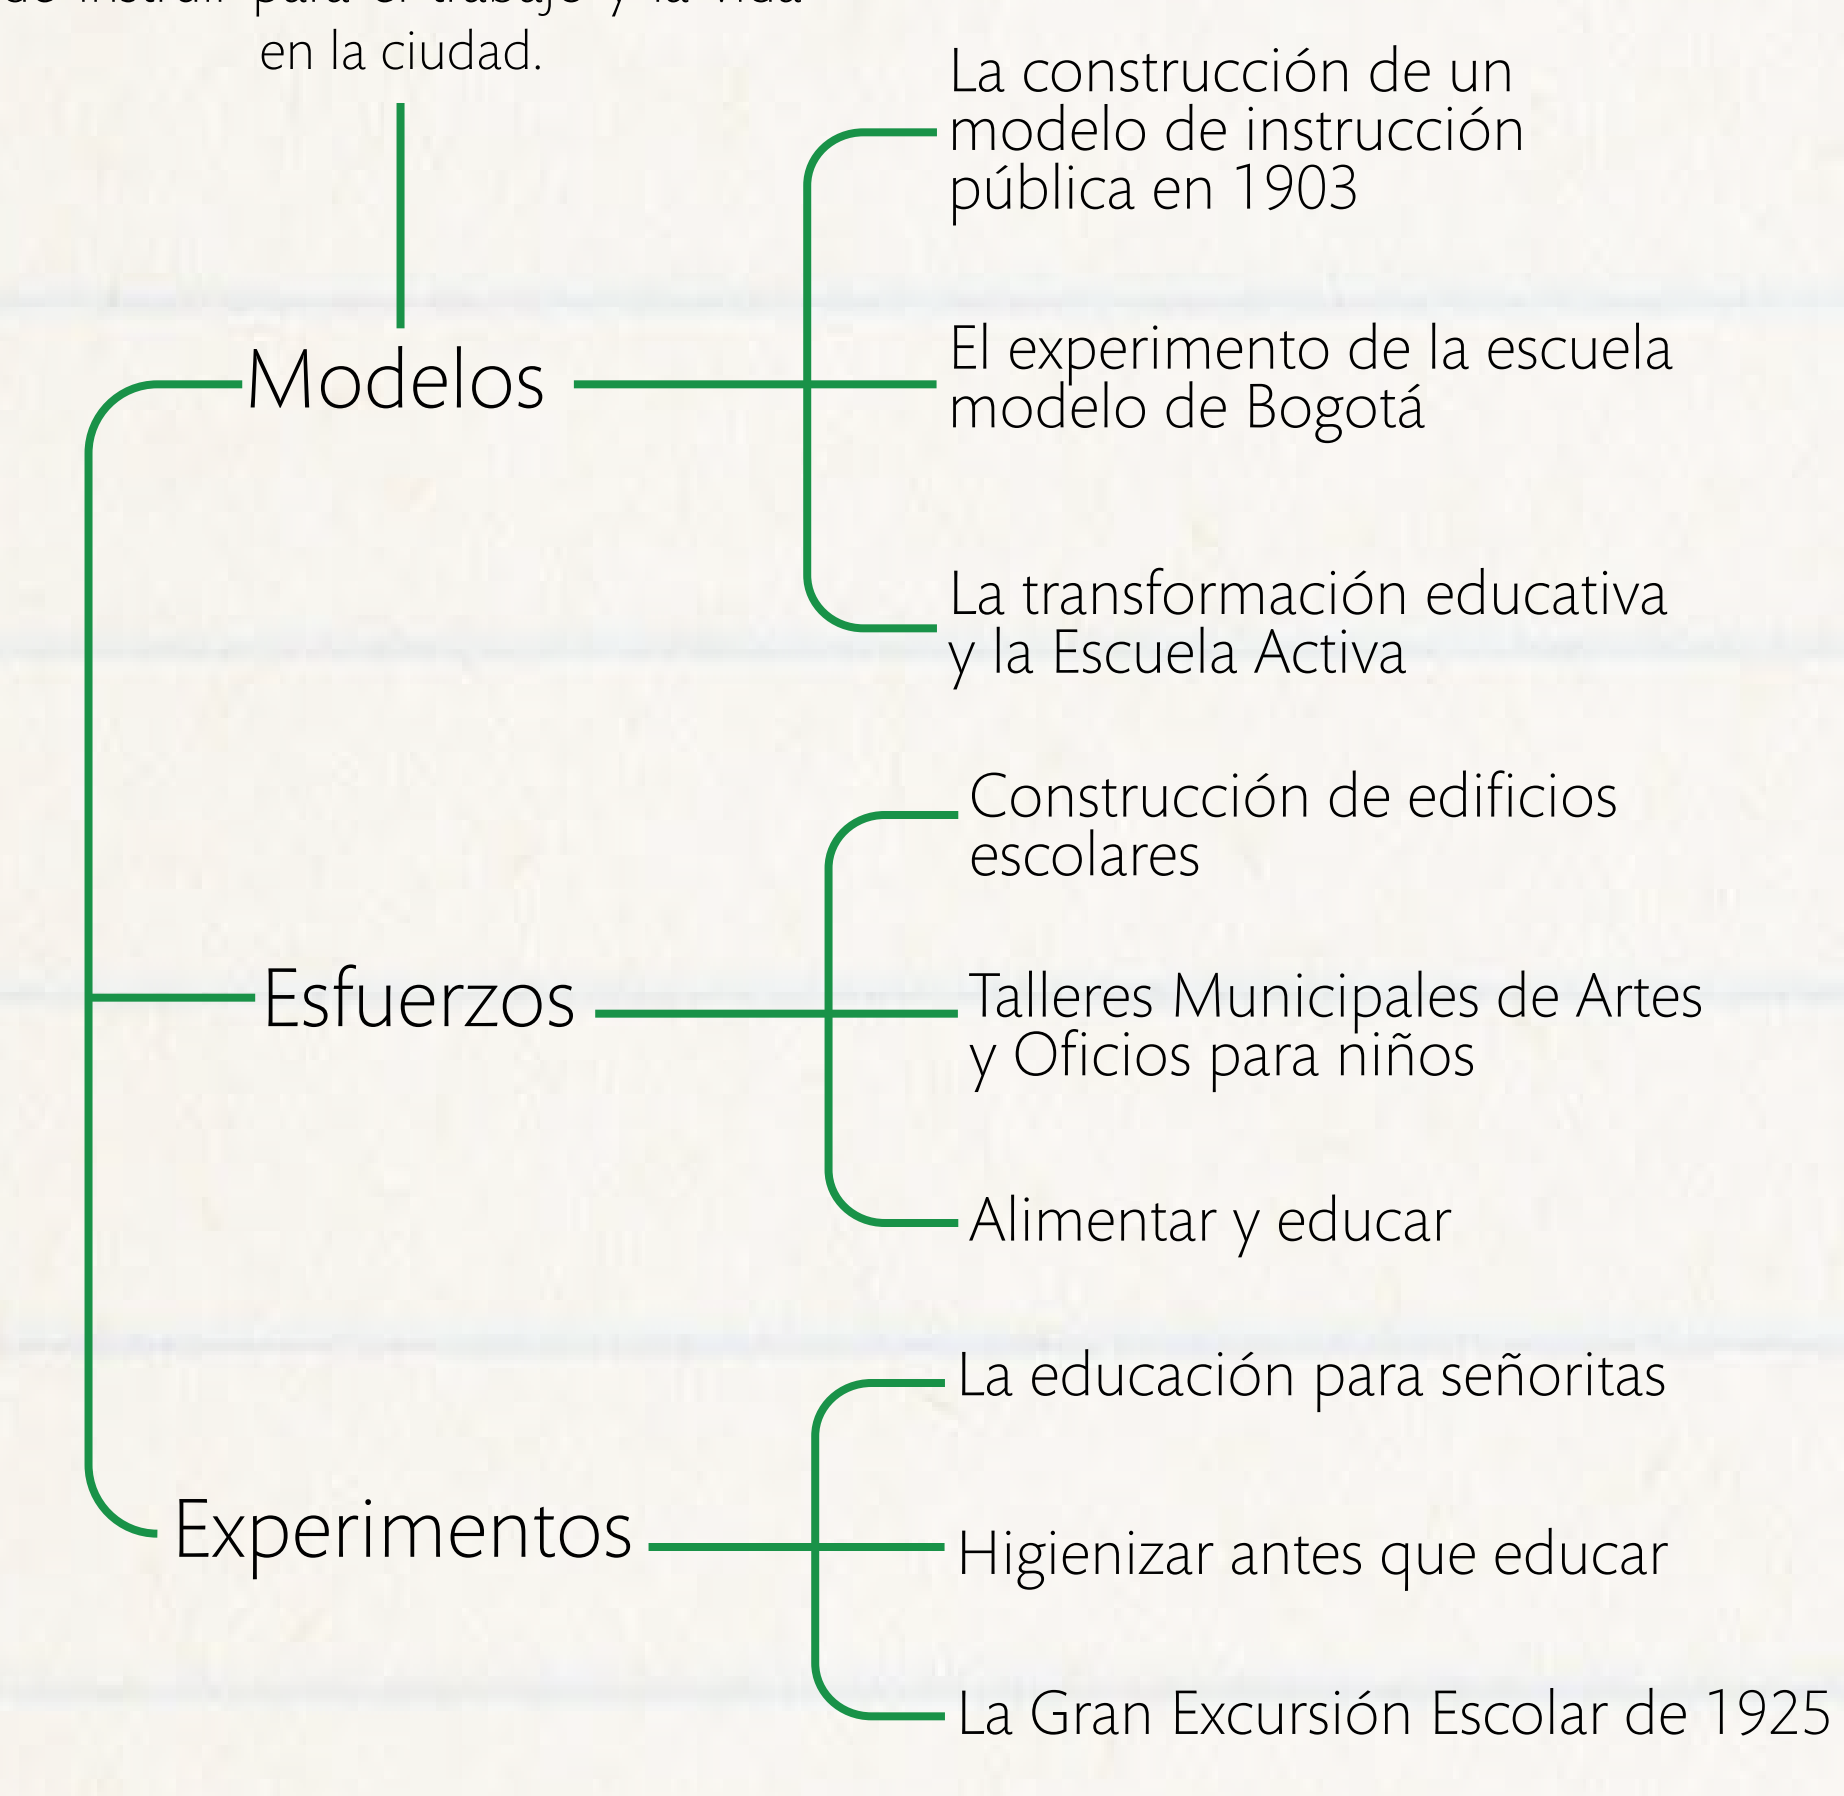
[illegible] en la ciudad.

Modelos

La construcción de un modelo de instrucción pública en 1903

El experimento de la escuela modelo de Bogotá

La transformación educativa y la Escuela Activa

Esfuerzos

Construcción de edificios escolares

Talleres Municipales de Artes y Oficios para niños

Alimentar y educar

Experimentos

La educación para señoritas

Higienizar antes que educar

La Gran Excursión Escolar de 1925